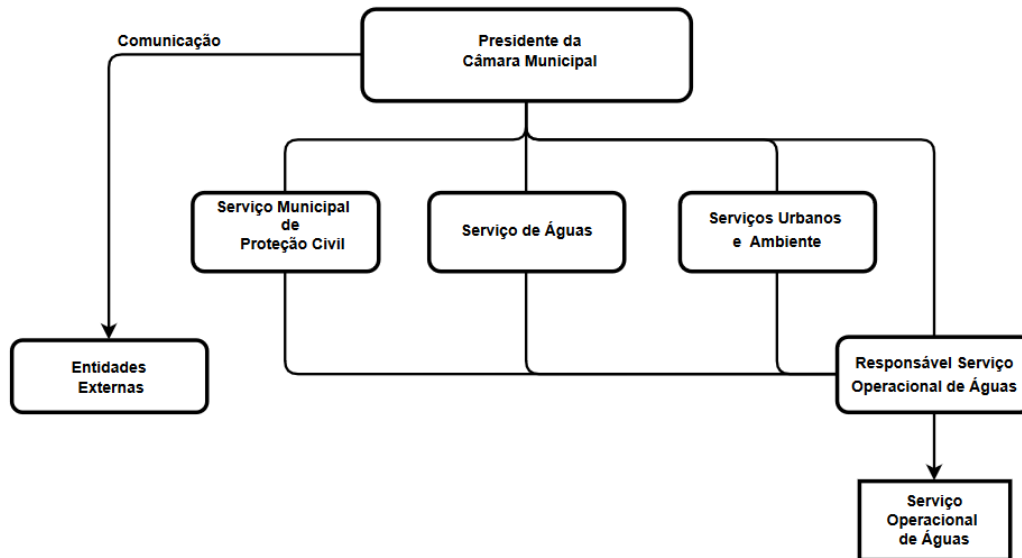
Comunicação

Presidente da Câmara Municipal

Serviço Municipal de Proteção Civil

Serviço de Águas

Serviços Urbanos e Ambiente

Entidades Externas

Responsável Serviço Operacional de Águas

Serviço Operacional de Águas